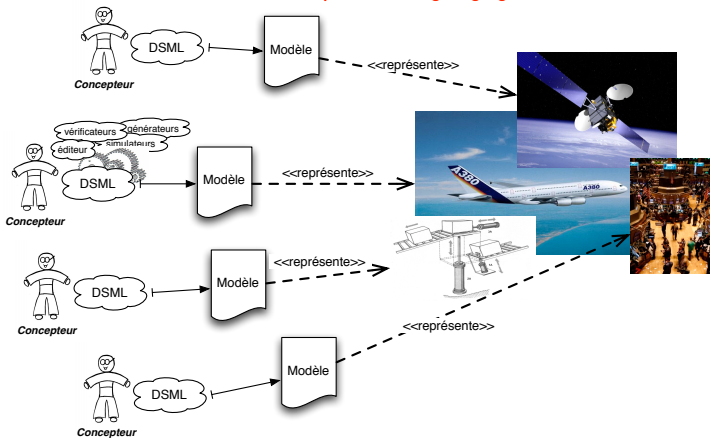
DSML

Modèle

Concepteur

<<représente>>

vérificateurs

générateurs

simulateurs

éditeur

DSML

Modèle

Concepteur

<<représente>>

A380

A380

DSML

Modèle

Concepteur

<<représente>>

<<représente>>

DSML

Modèle

Concepteur